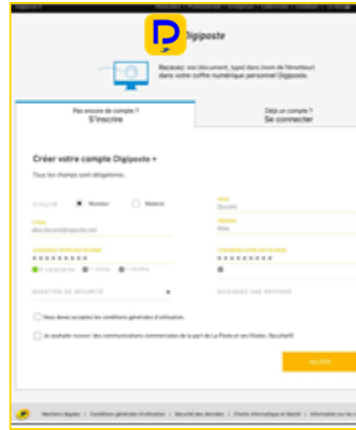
Digiposte

Recevez vos document, typez dans (nom de l'émetteur) dans votre coffre numérique personnel Digiposte.

Pas encore de compte ?
S'inscrire

Déjà un compte ?
Se connecter

Créer votre compte Digiposte +

Tous les champs sont obligatoires.

CIVILITÉ
Monsieur
Madame

NOM
Durant

E-MAIL
alex.durant@digiposte.net

PRÉNOM
Alex

CONFIRMATION DU MOT DE PASSE
••••••••••

QUESTION DE SÉCURITÉ

VOTRE RÉPONSE

Vous devez accepter les conditions générales d'utilisation.

Je souhaite recevoir des communications commerciales de la part de La Poste et ses filiales. En savoir plus

VALIDER

Mentions légales | Conditions générales d'utilisation | Sécurité des données | Charte Informatique et liberté | Information sur les cookies